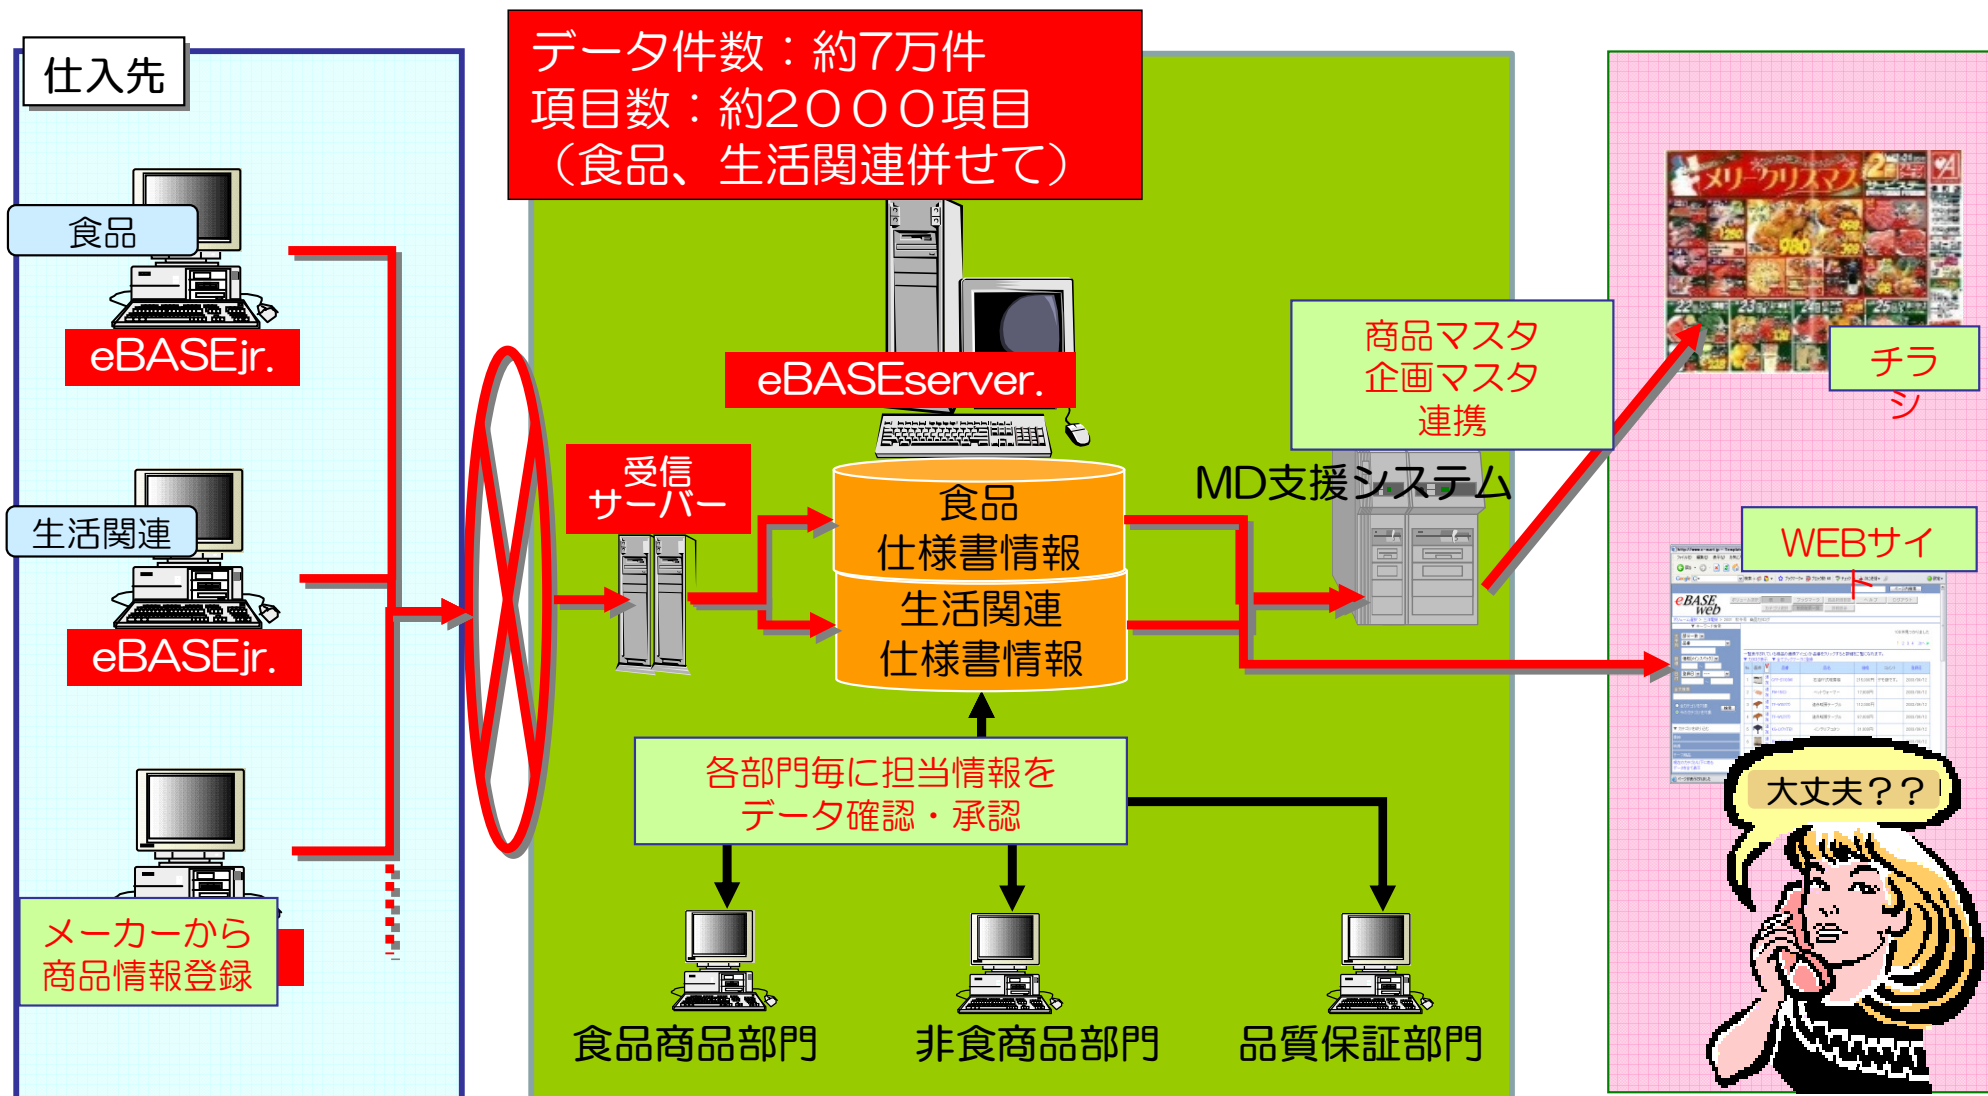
仕入先

食品
eBASEjr.

生活関連
eBASEjr.

メーカーから
商品情報登録

データ件数：約7万件
項目数：約２０００項目
（食品、生活関連併せて）

eBASEserver.

受信
サーバー

食品
仕様書情報

生活関連
仕様書情報

各部門毎に担当情報を
データ確認・承認

食品商品部門　非食商品部門　品質保証部門

商品マスタ
企画マスタ
連携

MD支援システム

メリークリスマス

チラシ

WEBサイ

大丈夫？？